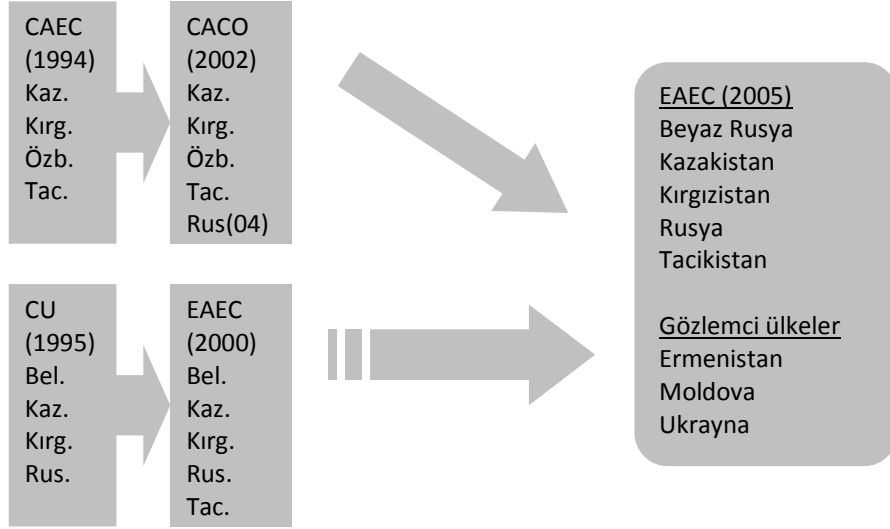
CAEC
(1994)
Kaz.
Kırg.
Özb.
Tac.

CACO
(2002)
Kaz.
Kırg.
Özb.
Tac.
Rus(04)

CU
(1995)
Bel.
Kaz.
Kırg.
Rus.

EAEC
(2000)
Bel.
Kaz.
Kırg.
Rus.
Tac.

EAEC (2005)
Beyaz Rusya
Kazakistan
Kırgızistan
Rusya
Tacikistan

Gözlemci ülkeler
Ermenistan
Moldova
Ukrayna